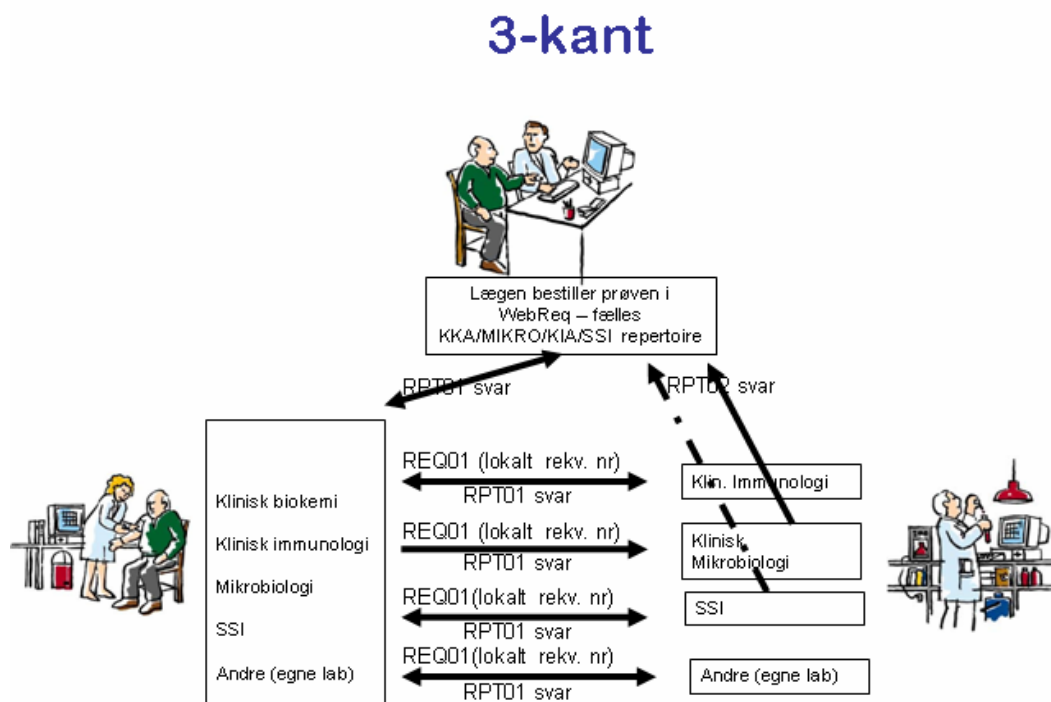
3-kant

Lægen bestiller prøven i WebReq – fælles KKA/MIKRO/KIA/SSI repertoire

RPT01 svar

RPT02 svar

Klinisk biokemi

Klinisk immunologi

Mikrobiologi

SSI

Andre (egne lab)

REQ01 (lokalt rekv. nr)

RPT01 svar

REQ01 (lokalt rekv. nr)

RPT01 svar

REQ01(lokalt rekv. nr)

RPT01 svar

REQ01(lokalt rekv. nr)

RPT01 svar

Klin. Immunologi

Klinisk Mikrobiologi

SSI

Andre (egne lab)